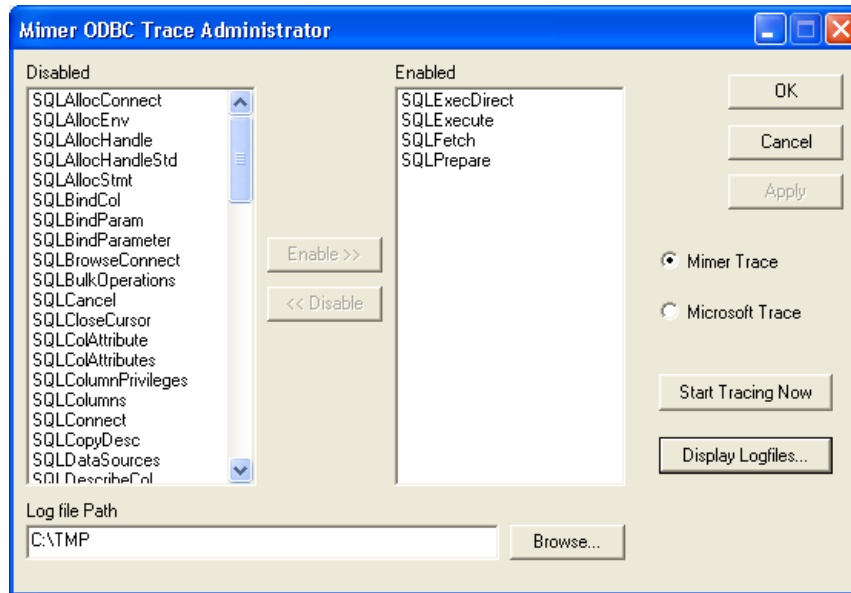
Mimer ODBC Trace Administrator

Disabled

SQLAllocConnect
SQLAllocEnv
SQLAllocHandle
SQLAllocHandleStd
SQLAllocStmt
SQLBindCol
SQLBindParam
SQLBindParameter
SQLBrowseConnect
SQLBulkOperations
SQLCancel
SQLCloseCursor
SQLColAttribute
SQLColAttributes
SQLColumnPrivileges
SQLColumns
SQLConnect
SQLCopyDesc
SQLDataSources
SQLDescribeCol

Enable >>

<< Disable

Enabled

SQLExecDirect
SQLExecute
SQLFetch
SQLPrepare

OK

Cancel

Apply

Mimer Trace

Microsoft Trace

Start Tracing Now

Display Logfiles...

Log file Path

C:\TMP

Browse...